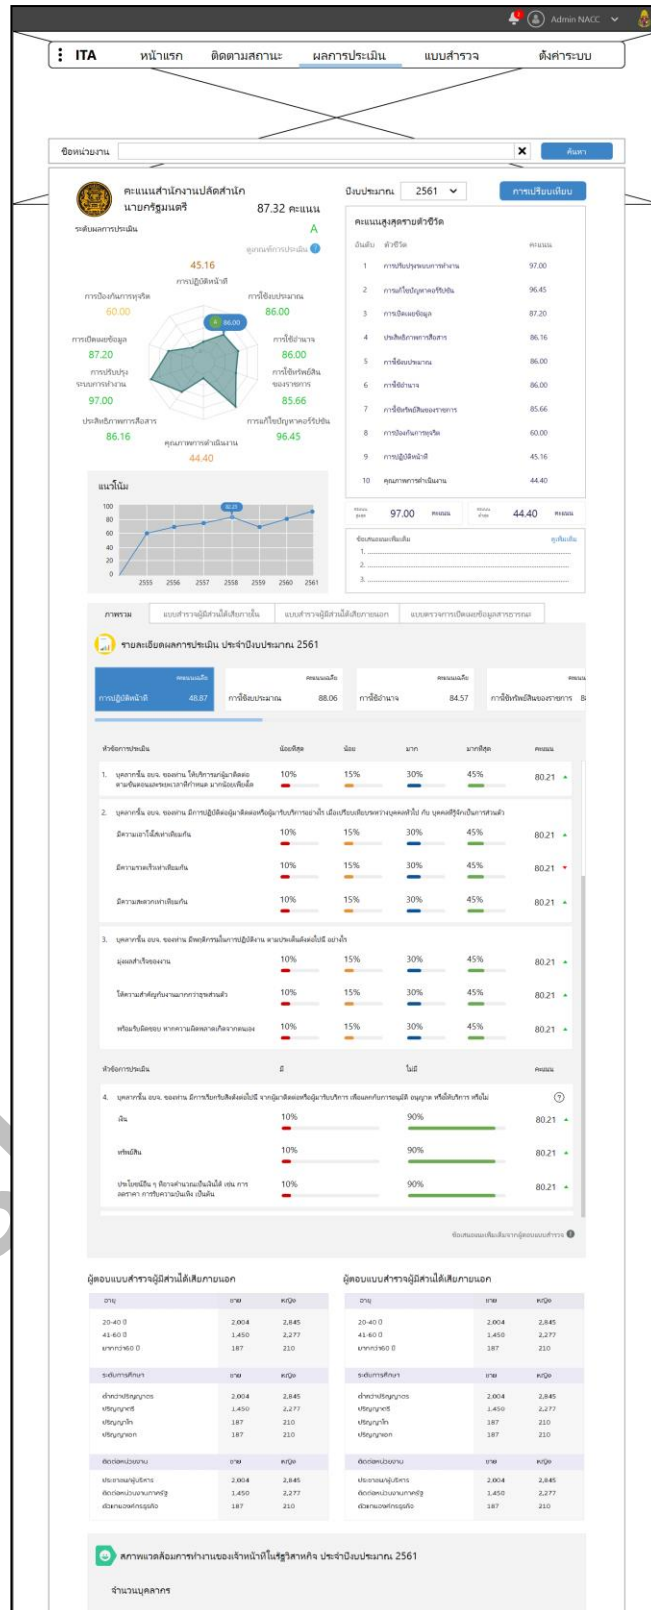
Admin NACC

ITA หน้าแรก ติดตามสถานะ ผลการประเมิน แบบสำรวจ ตั้งค่าระบบ

ชื่อหน่วยงาน ค้นหา

คะแนนสำนักงานปลัดสำนักนายกรัฐมนตรี 87.32 คะแนน
ระดับผลการประเมิน A
ดูเกณฑ์การประเมิน

45.16 การปฏิบัติหน้าที่
การป้องกันการทุจริต 60.00
การใช้งบประมาณ 86.00
การเปิดเผยข้อมูล 87.20
การใช้อำนาจ 86.00
การปรับปรุงระบบการทำงาน 97.00
การใช้ทรัพย์สินของราชการ 85.66
ประสิทธิภาพการสื่อสาร 86.16
การแก้ไขปัญหาคอร์รัปชัน 96.45
คุณภาพการดำเนินงาน 44.40

ปีงบประมาณ 2561 การเปรียบเทียบ

คะแนนสูงสุดรายตัวชี้วัด

| อันดับ | ตัวชี้วัด | คะแนน |
|---|---|---|
| 1 | การปรับปรุงระบบการทำงาน | 97.00 |
| 2 | การแก้ไขปัญหาคอร์รัปชัน | 96.45 |
| 3 | การเปิดเผยข้อมูล | 87.20 |
| 4 | ประสิทธิภาพการสื่อสาร | 86.16 |
| 5 | การใช้งบประมาณ | 86.00 |
| 6 | การใช้อำนาจ | 86.00 |
| 7 | การใช้ทรัพย์สินของราชการ | 85.66 |
| 8 | การป้องกันการทุจริต | 60.00 |
| 9 | การปฏิบัติหน้าที่ | 45.16 |
| 10 | คุณภาพการดำเนินงาน | 44.40 |

97.00 คะแนน 44.40 คะแนน

ข้อเสนอแนะเพิ่มเติม ดูเพิ่มเติม
1.
2.
3.

แนวโน้ม
100 80 60 40 20 0
2555 2556 2557 2558 2559 2560 2561

ภาพรวม แบบสำรวจผู้มีส่วนได้เสียภายใน แบบสำรวจผู้มีส่วนได้เสียภายนอก แบบตรวจการเปิดเผยข้อมูลสาธารณะ

รายละเอียดผลการประเมิน ประจำปีงบประมาณ 2561

คะแนนเฉลี่ย การปฏิบัติหน้าที่ 48.87 | คะแนนเฉลี่ย การใช้งบประมาณ 88.06 | คะแนนเฉลี่ย การใช้อำนาจ 84.57 | คะแนน การใช้ทรัพย์สินของราชการ 8

| หัวข้อการประเมิน | น้อยที่สุด | น้อย | มาก | มากที่สุด | คะแนน |
|---|---|---|---|---|---|
| 1. บุคลากรใน อบจ. ของท่าน ให้บริการแก่ผู้มาติดต่อตามขั้นตอนและระยะเวลาที่กำหนด มากน้อยเพียงใด | 10% | 15% | 30% | 45% | 80.21 |
| 2. บุคลากรใน อบจ. ของท่าน มีการปฏิบัติต่อผู้มาติดต่อหรือผู้มารับบริการอย่างไร เมื่อเปรียบเทียบระหว่างบุคคลทั่วไป กับ บุคคลที่รู้จักเป็นการส่วนตัว | | | | | |
| มีความเอาใจใส่เท่าเทียมกัน | 10% | 15% | 30% | 45% | 80.21 |
| มีความรวดเร็วเท่าเทียมกัน | 10% | 15% | 30% | 45% | 80.21 |
| มีความสะดวกเท่าเทียมกัน | 10% | 15% | 30% | 45% | 80.21 |
| 3. บุคลากรใน อบจ. ของท่าน มีพฤติกรรมในการปฏิบัติงาน ตามประเด็นดังต่อไปนี้ อย่างไร | | | | | |
| มุ่งผลสำเร็จของงาน | 10% | 15% | 30% | 45% | 80.21 |
| ให้ความสำคัญกับงานมากกว่าธุระส่วนตัว | 10% | 15% | 30% | 45% | 80.21 |
| พร้อมรับผิดชอบ หากความผิดพลาดเกิดจากตนเอง | 10% | 15% | 30% | 45% | 80.21 |

| หัวข้อการประเมิน | มี | ไม่มี | คะแนน |
|---|---|---|---|
| 4. บุคลากรใน อบจ. ของท่าน มีการเรียกรับสิ่งดังต่อไปนี้ จากผู้มาติดต่อหรือผู้มารับบริการ เพื่อแลกกับการอนุมัติ อนุญาต หรือให้บริการ หรือไม่ | | | |
| เงิน | 10% | 90% | 80.21 |
| ทรัพย์สิน | 10% | 90% | 80.21 |
| ประโยชน์อื่น ๆ ที่อาจคำนวณเป็นเงินได้ เช่น การลดราคา การรับความบันเทิง เป็นต้น | 10% | 90% | 80.21 |

ข้อเสนอแนะเพิ่มเติมจากผู้ตอบแบบสำรวจ

ผู้ตอบแบบสำรวจผู้มีส่วนได้เสียภายนอก

| อายุ | ชาย | หญิง |
|---|---|---|
| 20-40 ปี | 2,004 | 2,845 |
| 41-60 ปี | 1,450 | 2,277 |
| มากกว่า60 ปี | 187 | 210 |

| ระดับการศึกษา | ชาย | หญิง |
|---|---|---|
| ต่ำกว่าปริญญาตรี | 2,004 | 2,845 |
| ปริญญาตรี | 1,450 | 2,277 |
| ปริญญาโท | 187 | 210 |
| ปริญญาเอก | 187 | 210 |

| ติดต่อหน่วยงาน | ชาย | หญิง |
|---|---|---|
| ประชาชนผู้รับบริการ | 2,004 | 2,845 |
| ติดต่อหน่วยงานภาครัฐ | 1,450 | 2,277 |
| ตัวแทนองค์กรธุรกิจ | 187 | 210 |

ผู้ตอบแบบสำรวจผู้มีส่วนได้เสียภายนอก

| อายุ | ชาย | หญิง |
|---|---|---|
| 20-40 ปี | 2,004 | 2,845 |
| 41-60 ปี | 1,450 | 2,277 |
| มากกว่า60 ปี | 187 | 210 |

| ระดับการศึกษา | ชาย | หญิง |
|---|---|---|
| ต่ำกว่าปริญญาตรี | 2,004 | 2,845 |
| ปริญญาตรี | 1,450 | 2,277 |
| ปริญญาโท | 187 | 210 |
| ปริญญาเอก | 187 | 210 |

| ติดต่อหน่วยงาน | ชาย | หญิง |
|---|---|---|
| ประชาชนผู้รับบริการ | 2,004 | 2,845 |
| ติดต่อหน่วยงานภาครัฐ | 1,450 | 2,277 |
| ตัวแทนองค์กรธุรกิจ | 187 | 210 |

สภาพแวดล้อมการทำงานของเจ้าหน้าที่ในรัฐวิสาหกิจ ประจำปีงบประมาณ 2561

จำนวนบุคลากร